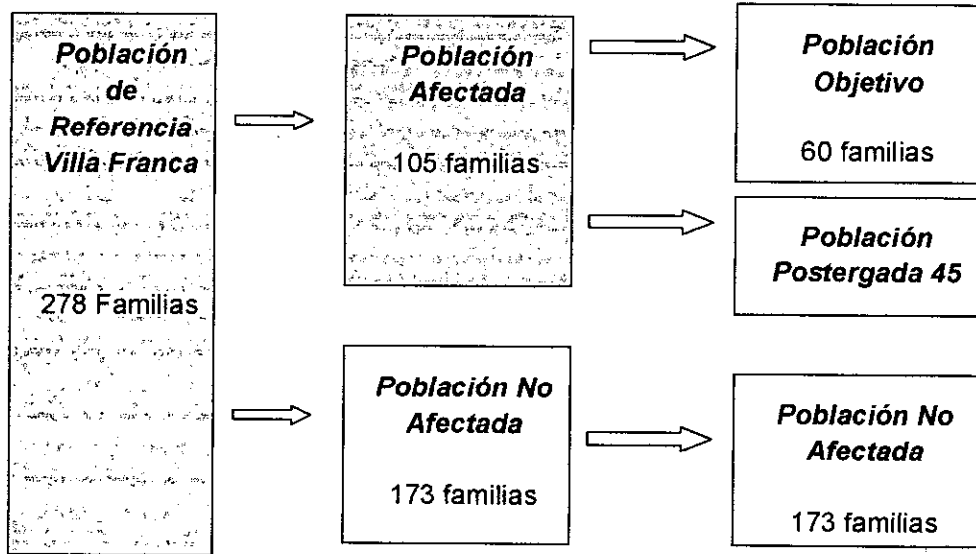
Población de Referencia Villa Franca

278 Familias

Población Afectada

105 familias

Población Objetivo

60 familias

Población Postergada 45

Población No Afectada

173 familias

Población No Afectada

173 familias